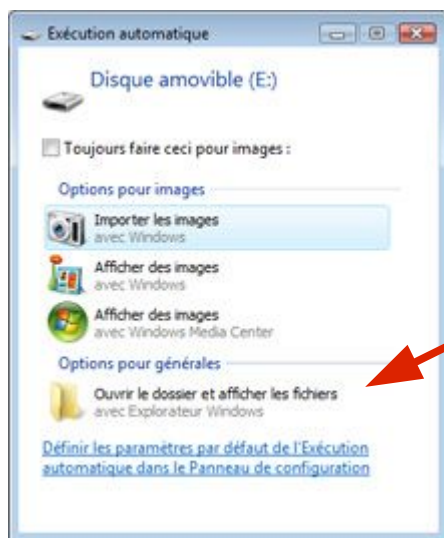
Exécution automatique

Disque amovible (E:)

Toujours faire ceci pour images :

Options pour images

Importer les images
avec Windows

Afficher des images
avec Windows

Afficher des images
avec Windows Media Center

Options pour générales

Ouvrir le dossier et afficher les fichiers
avec Explorateur Windows

Définir les paramètres par défaut de l'Exécution automatique dans le Panneau de configuration